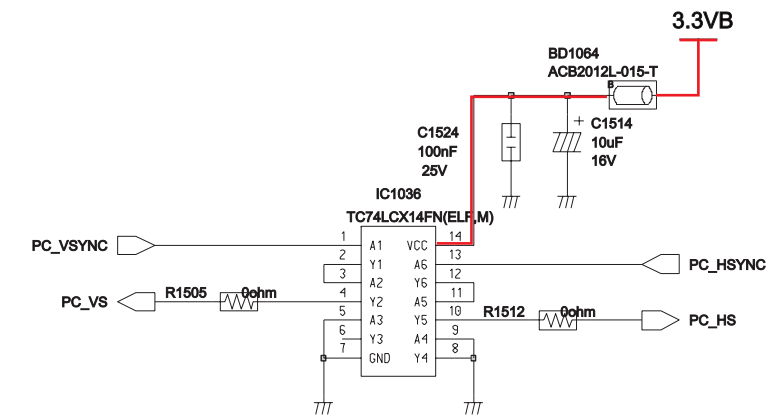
3.3VB

BD1064
ACB2012L-015-T

B

C1524
100nF
25V

+ C1514
10uF
16V

IC1036
TC74LCX14FN(ELP,M)

PC_VSYNC

1 A1
2 Y1
3 A2
4 Y2
5 A3
6 Y3
7 GND

VCC 14
A6 13
Y6 12
A5 11
Y5 10
A4 9
Y4 8

PC_HSYNC

PC_VS

R1505 0ohm

R1512 0ohm

PC_HS